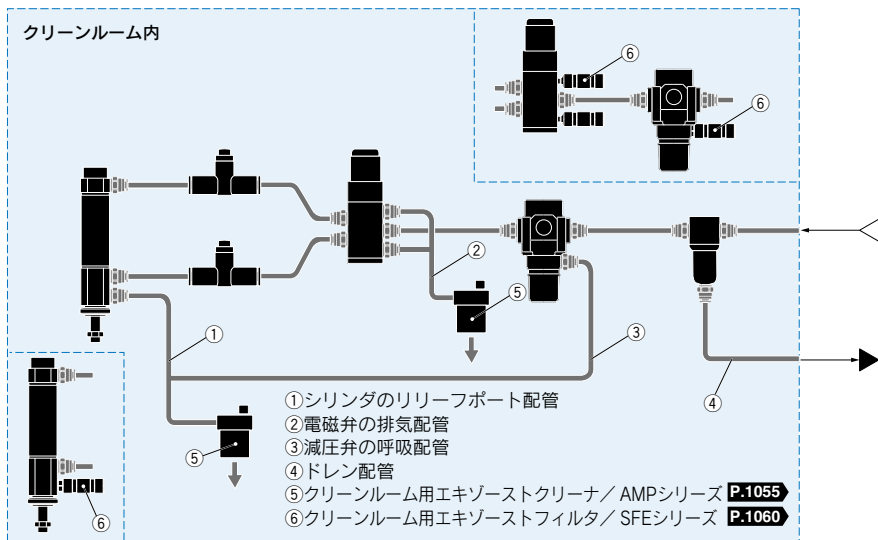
クリーンルーム内

⑥

⑥

②

⑤

①

③

⑤

④

⑥

①シリンダのリリーフポート配管
②電磁弁の排気配管
③減圧弁の呼吸配管
④ドレン配管
⑤クリーンルーム用エキゾーストクリーナ／AMPシリーズ P.1055
⑥クリーンルーム用エキゾーストフィルタ／SFEシリーズ P.1060